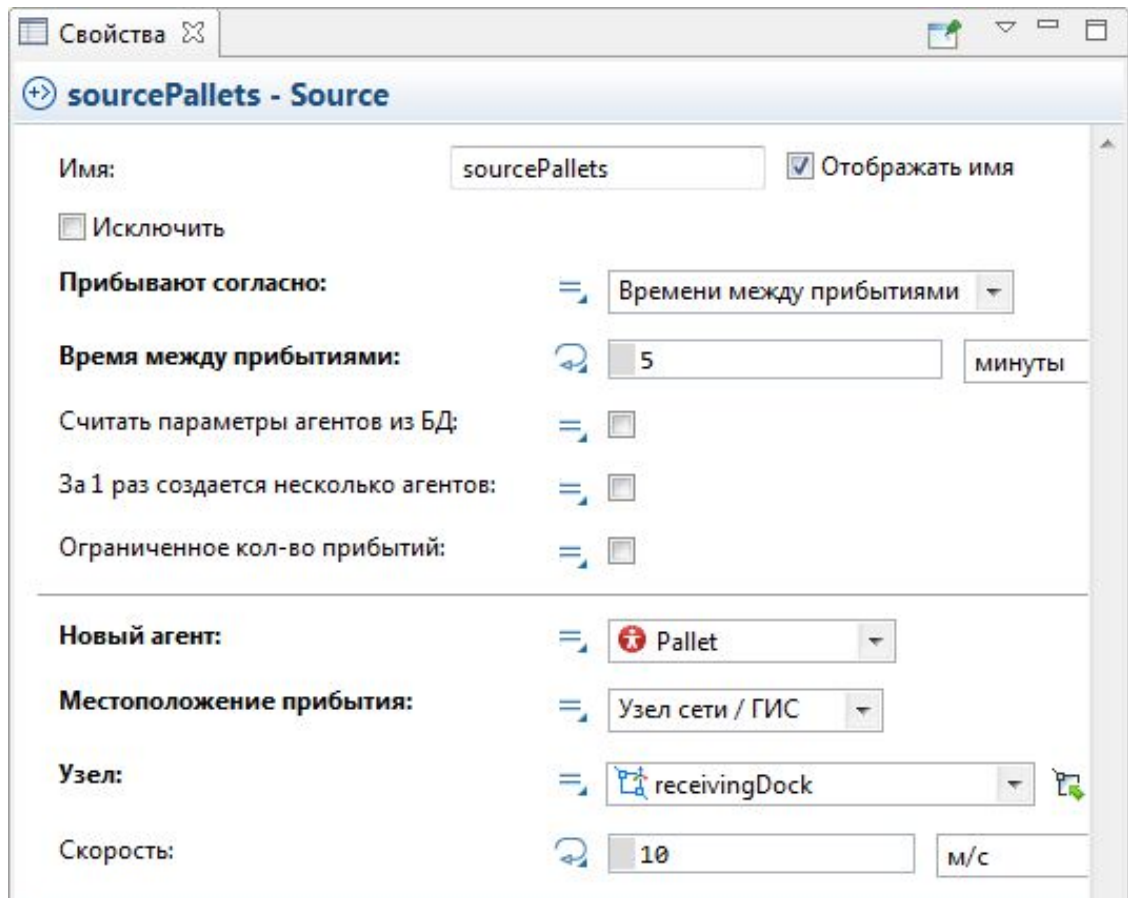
Свойства

sourcePallets - Source

Имя: sourcePallets
Отображать имя

Исключить

Прибывают согласно: Времени между прибытиями

Время между прибытиями: 5 минуты

Считать параметры агентов из БД:

За 1 раз создается несколько агентов:

Ограниченное кол-во прибытий:

Новый агент: Pallet

Местоположение прибытия: Узел сети / ГИС

Узел: receivingDock

Скорость: 10 м/с